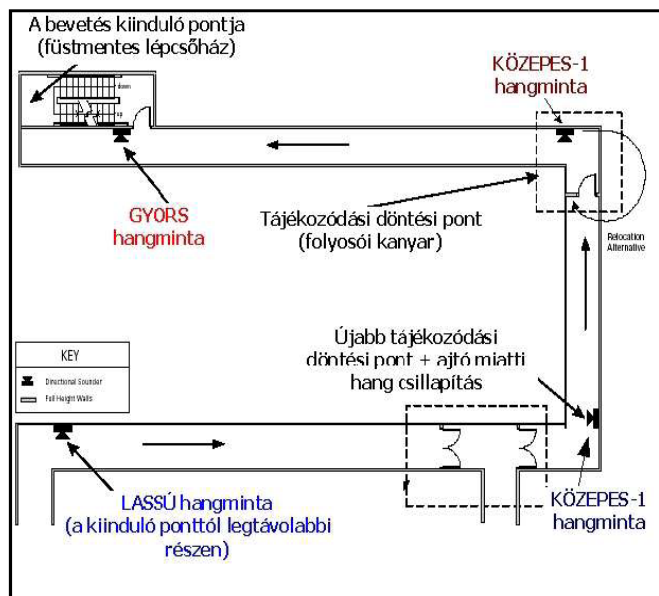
A bevetés kiinduló pontja (füstmentes lépcsőház)

down

up

KÖZEPES-1 hangminta

GYORS hangminta

Tájékozódási döntési pont (folyosói kanyar)

Relocation Alternative

Újabb tájékozódási döntési pont + ajtó miatti hang csillapítás

KEY

Directional Sounder

Full Height Walls

LASSÚ hangminta (a kiinduló ponttól legtávolabbi részen)

KÖZEPES-1 hangminta